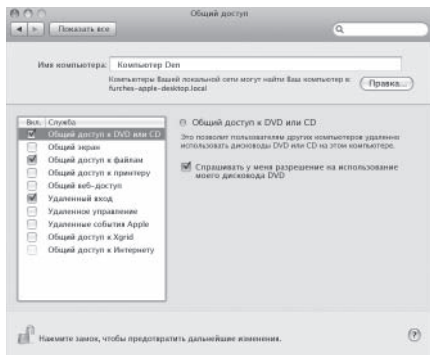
Общий доступ

Показать все

Имя компьютера: Компьютер Den

Компьютеры Вашей локальной сети могут найти Ваш компьютер в: furches-apple-desktop.local

Правка...

| Вкл. | Служба |
|---|---|
| ☑ | Общий доступ к DVD или CD |
| ☐ | Общий экран |
| ☑ | Общий доступ к файлам |
| ☐ | Общий доступ к принтеру |
| ☐ | Общий веб-доступ |
| ☑ | Удаленный вход |
| ☐ | Удаленное управление |
| ☐ | Удаленные события Apple |
| ☐ | Общий доступ к Xgrid |
| ☐ | Общий доступ к Интернету |

Общий доступ к DVD или CD

Это позволит пользователям других компьютеров удаленно использовать дисководы DVD или CD на этом компьютере.

☑ Спрашивать у меня разрешение на использование моего дисковода DVD

Нажмите замок, чтобы предотвратить дальнейшие изменения.

?